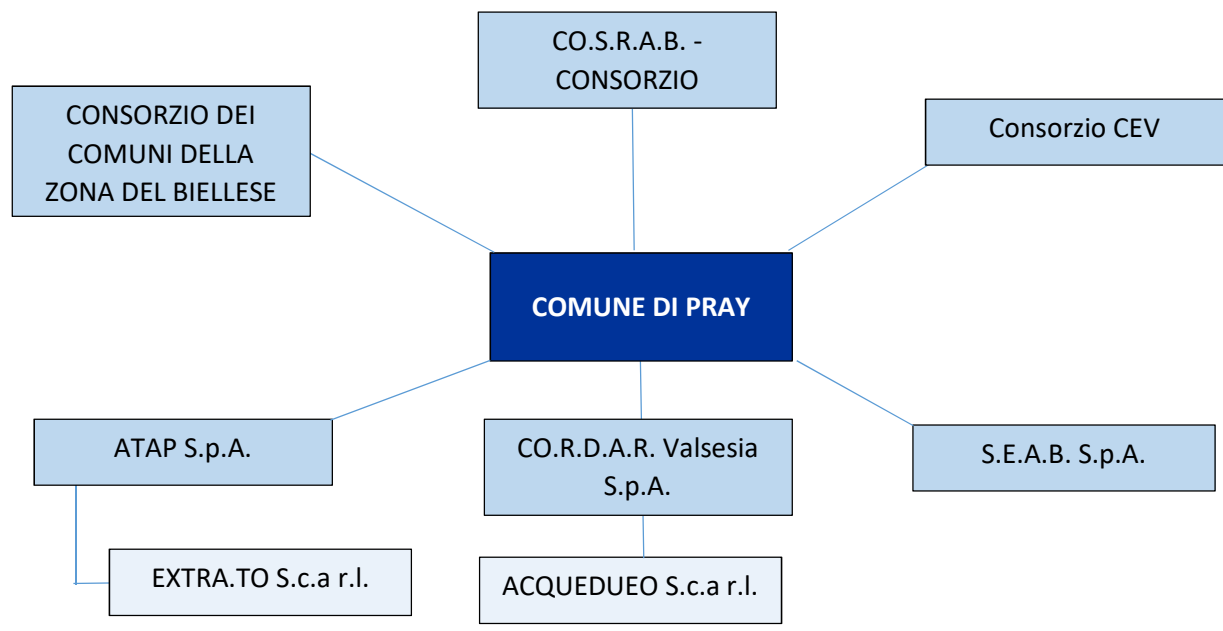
CO.S.R.A.B. - CONSORZIO

CONSORZIO DEI COMUNI DELLA ZONA DEL BIELLESE

Consorzio CEV

COMUNE DI PRAY

ATAP S.p.A.

CO.R.D.A.R. Valsesia S.p.A.

S.E.A.B. S.p.A.

EXTRA.TO S.c.a r.l.

ACQUEDUEO S.c.a r.l.